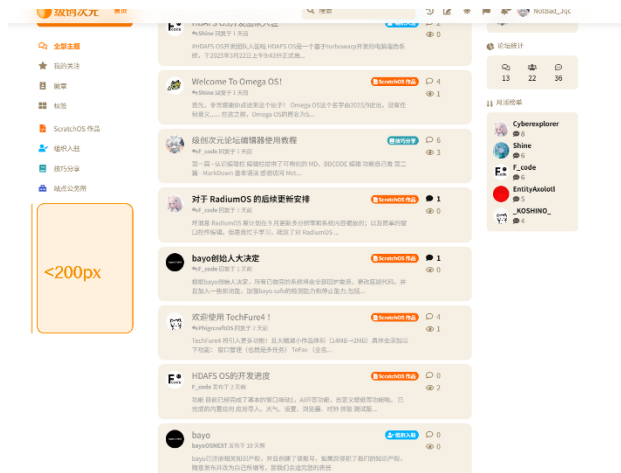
级创次元

全部主题
我的关注
藏章
标签
ScratchOS 作品
组织入驻
技巧分享
站点公告栏

<200px

搜索

NotBad_Jqc

HDAFS OS开发团队入驻
Shine 回复于 1 天前
HDAFS OS开发团队入驻给 HDAFS OS是一个基于turbowarp开发的电脑操作系统，于2025年3月22日上午9点25正式推...
0
0

Welcome To Omega OS!
Shine 回复于 1 天前
首先，非常感谢你点进来这个帖子！ Omega OS这个名字由2025/9改出，没有任何意义…… 但没关系，Omega OS的开发与S...
4
1

级创次元论坛编辑器使用教程
F_code 回复于 1 天前
第一篇 - 认识编辑器 编辑器提供了可视化的 MD、BBCODE 编辑 功能自己看 第二篇 - Markdown 语法讲解 语法说明
6
3

对于 RadiumOS 的后续更新安排
F_code 回复于 1 天前
ScratchOS 作品
1
0

bayo创始人大决定
F_code 回复于 1 天前
ScratchOS 作品
1
0

欢迎使用 TechFure4！
Phigrosfish 回复于 1 天前
ScratchOS 作品
1
1

HDAFS OS的开发进度
F_code 发布于 1 天前
0
2

bayo
bayoSMEXT 发布于 10 天前
0
0

论坛统计
13
22
36

月活榜单
Cyberexplorer
8
Shine
6
F_code
6
EntityAxolotl
5
_KOSHINO_
4